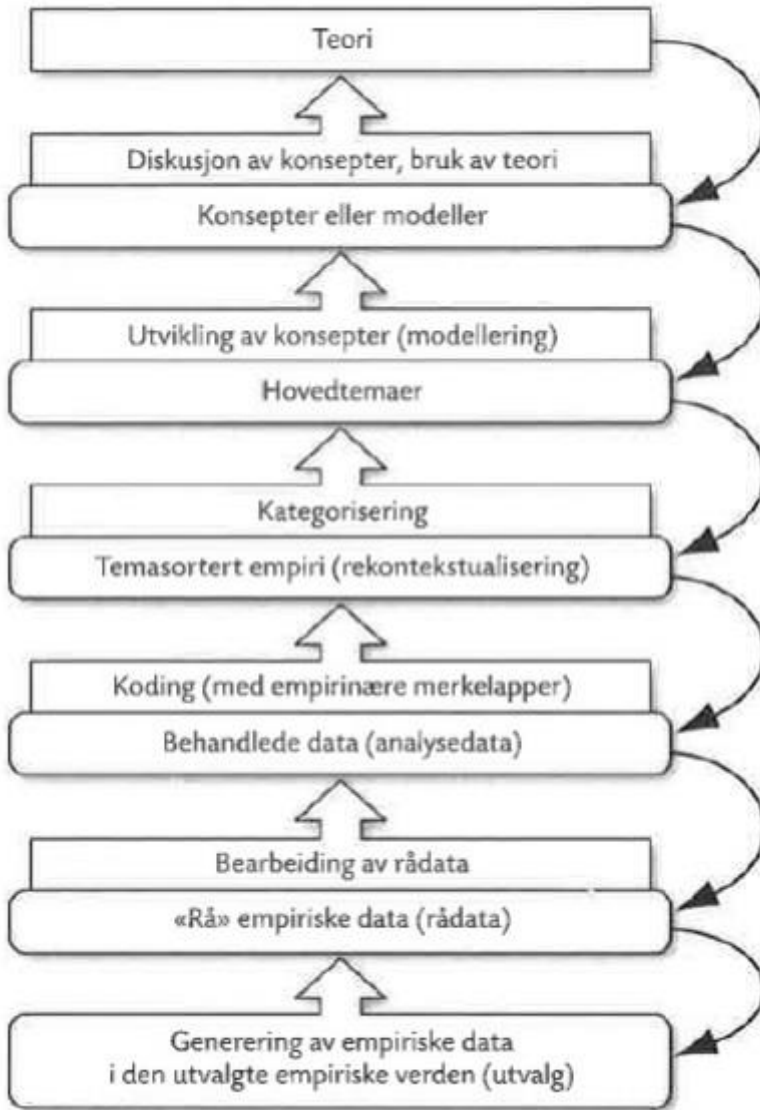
Teori

Diskusjon av konsepter, bruk av teori

Konsepter eller modeller

Utvikling av konsepter (modellering)

Hovedtemaer

Kategorisering

Temasortert empiri (rekontekstualisering)

Koding (med empirinære merkelapper)

Behandlede data (analysedata)

Bearbeiding av rådata

«Rå» empiriske data (rådata)

Generering av empiriske data i den utvalgte empiriske verden (utvalg)